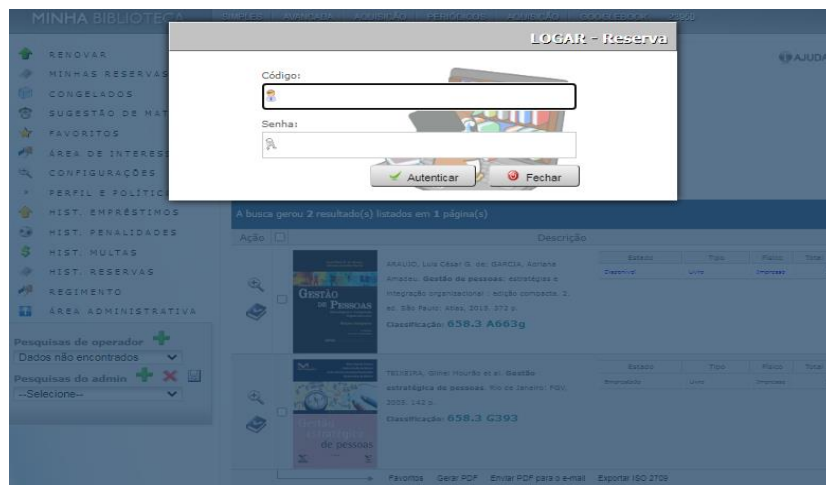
MINHA BIBLIOTECA

SIMPLES | AVANÇADA | AQUISIÇÃO | PERIÓDICOS | AQUISIÇÃO | GOOGLEBOOKS | Z39.50

RENOVAR
MINHAS RESERVAS
CONGELADOS
SUGESTÃO DE MAT
FAVORITOS
ÁREA DE INTERESSE
CONFIGURAÇÕES
PERFIL E POLÍTICA
HIST. EMPRÉSTIMOS
HIST. PENALIDADES
HIST. MULTAS
HIST. RESERVAS
REGIMENTO
ÁREA ADMINISTRATIVA

Pesquisas de operador
Dados não encontrados
Pesquisas do admin
--Selecione--

LOGAR - Reserva

Código:

Senha:

Autenticar
Fechar

AJUDA

A busca gerou 2 resultado(s) listados em 1 página(s)

Ação | Descrição

GESTÃO DE PESSOAS

ARAUJO, Luis César G. de; GARCIA, Adriana Amadeu. Gestão de pessoas: estratégias e integração organizacional : edição compacta. 2. ed. São Paulo: Atlas, 2010. 372 p.
Classificação: 658.3 A663g

| Estado | Tipo | Físico | Total |
|---|---|---|---|
| Disponível | Livro | Impresso | |

gestão estratégica de pessoas

TEIXEIRA, Gilnei Mourão et al. Gestão estratégica de pessoas. Rio de Janeiro: FGV, 2005. 142 p.
Classificação: 658.3 G393

| Estado | Tipo | Físico | Total |
|---|---|---|---|
| Emprestado | Livro | Impresso | |

Favoritos | Gerar PDF | Enviar PDF para o e-mail | Exportar ISO 2709